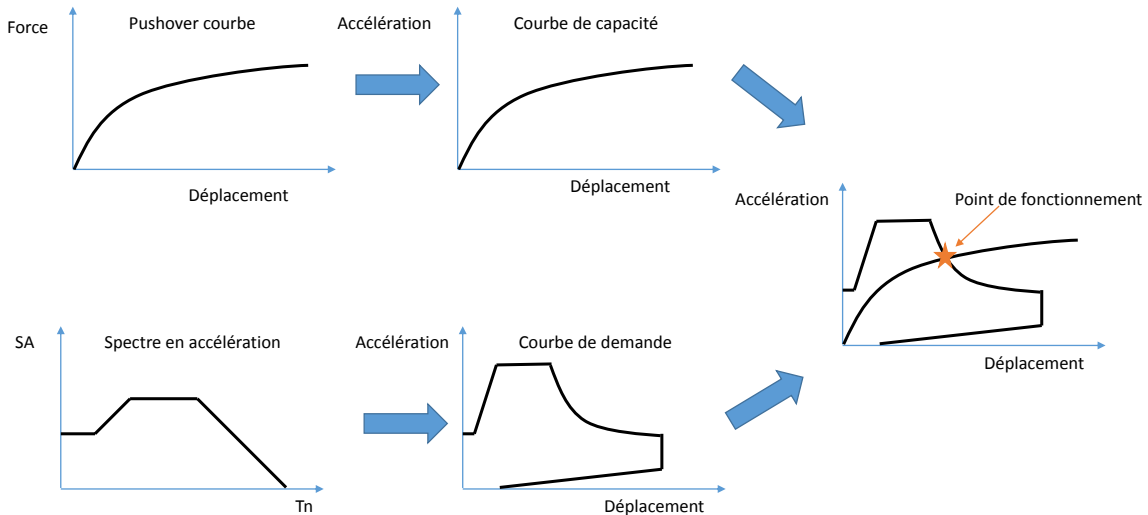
Force

Pushover courbe

Déplacement

Accélération

Courbe de capacité

Déplacement

Accélération

Point de fonctionnement

Déplacement

SA

Spectre en accélération

Tn

Accélération

Courbe de demande

Déplacement